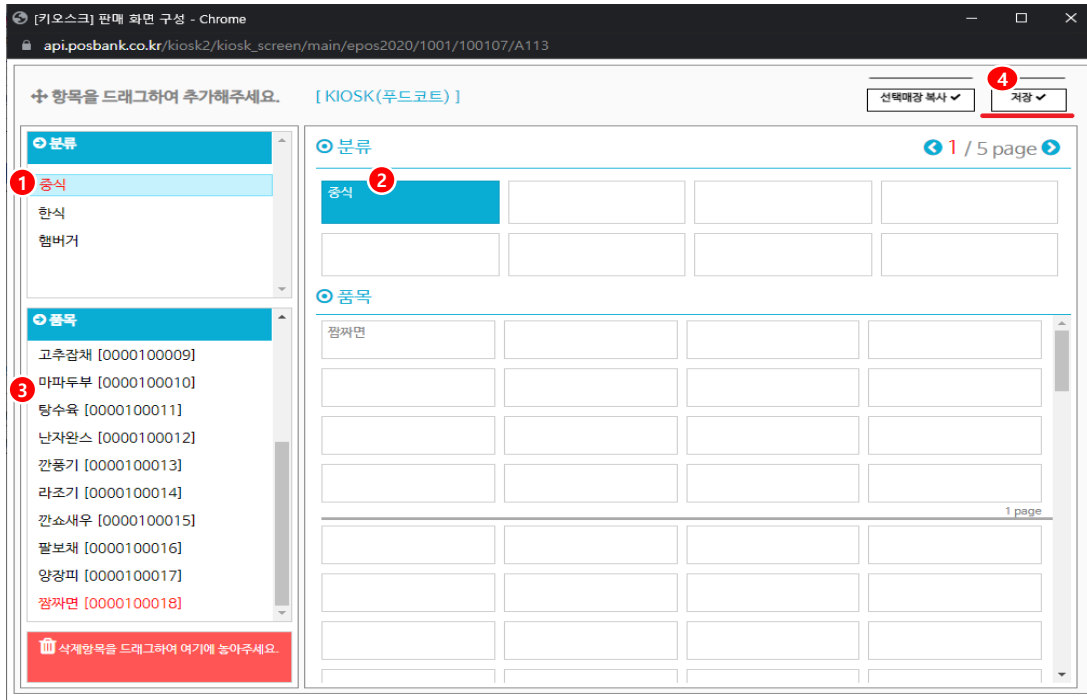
[키오스크] 판매 화면 구성 - Chrome

api.posbank.co.kr/kiosk2/kiosk_screen/main/epos2020/1001/100107/A113

항목을 드래그하여 추가해주세요.

[ KIOSK(푸드코트) ]

4

선택매장 복사 ✔

저장 ✔

분류

1

중식

한식

햄버거

품목

고추잡채 [0000100009]

3

마파두부 [0000100010]

탕수육 [0000100011]

난자완스 [0000100012]

깐풍기 [0000100013]

라조기 [0000100014]

깐쇼새우 [0000100015]

팔보채 [0000100016]

양장피 [0000100017]

짬짜면 [0000100018]

삭제항목을 드래그하여 여기에 놓아주세요.

분류

1 / 5 page

중식

2

품목

짬짜면

1 page